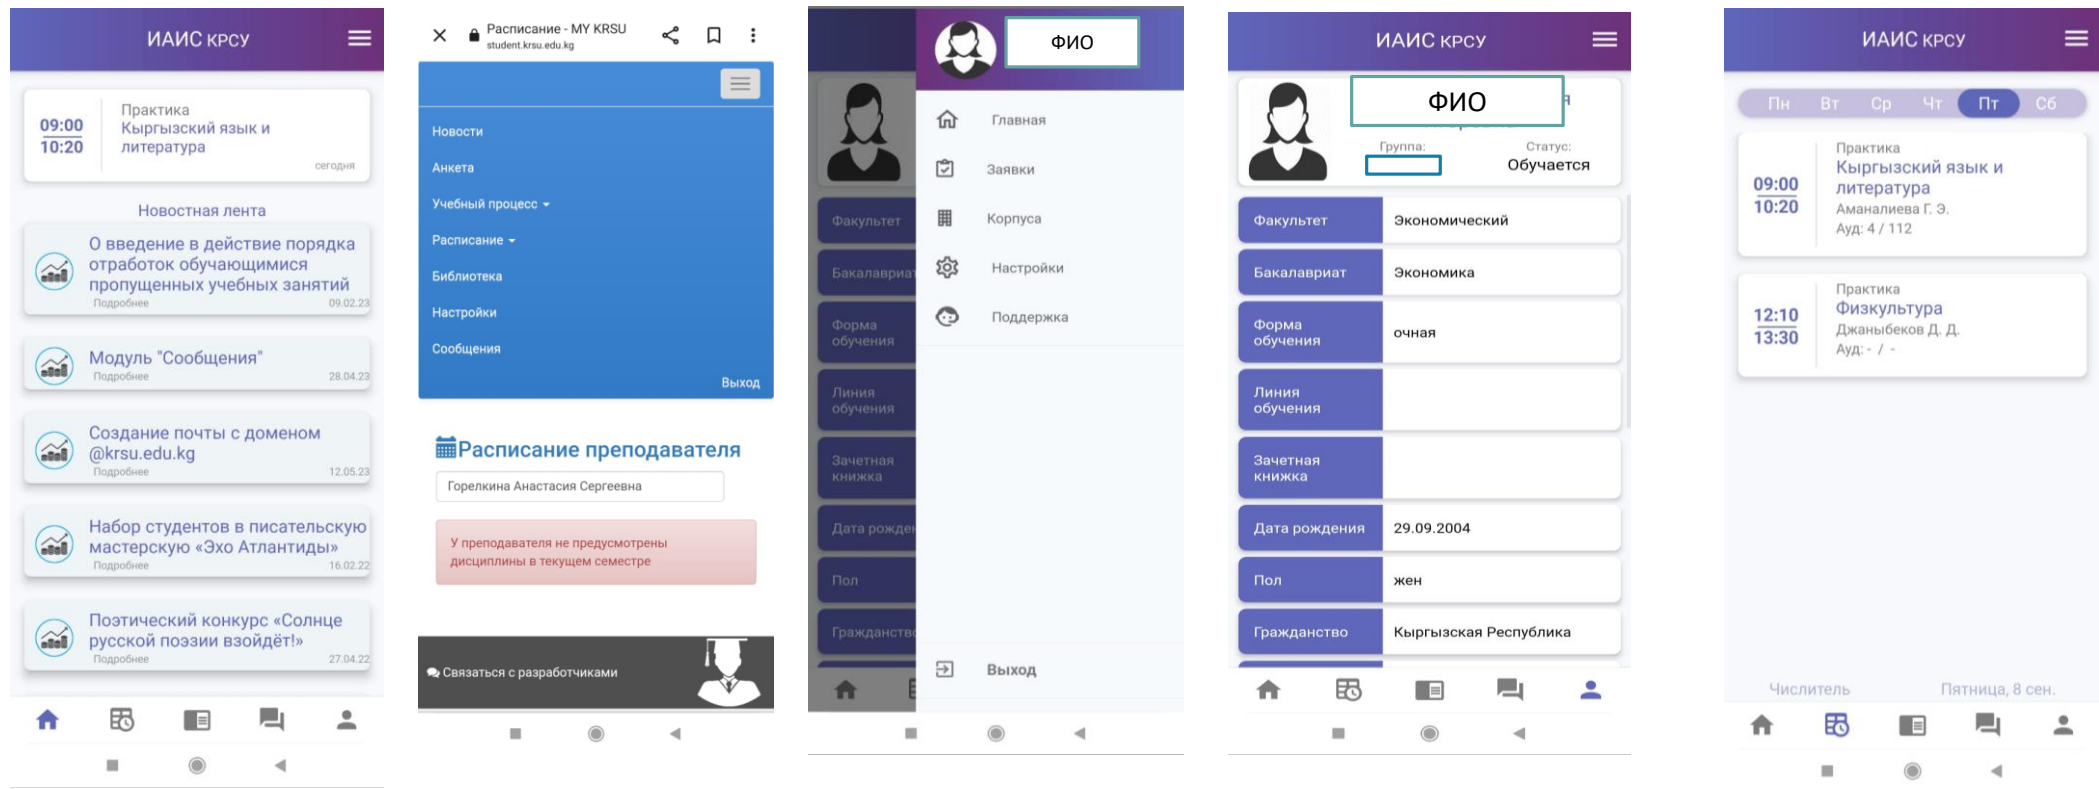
ИАИС КРСУ

09:00
10:20

Практика
Кыргызский язык и литература
сегодня

Новостная лента

О введении в действие порядка отработок обучающимися пропущенных учебных занятий
Подробнее 09.02.23

Модуль "Сообщения"
Подробнее 28.04.23

Создание почты с доменом @krsu.edu.kg
Подробнее 12.05.23

Набор студентов в писательскую мастерскую «Эхо Атлантиды»
Подробнее 16.02.22

Поэтический конкурс «Солнце русской поэзии взойдёт!»
Подробнее 27.04.22

Расписание - MY KRSU
student.krsu.edu.kg

Новости
Анкета
Учебный процесс
Расписание
Библиотека
Настройки
Сообщения
Выход

Расписание преподавателя

Горелкина Анастасия Сергеевна

У преподавателя не предусмотрены дисциплины в текущем семестре

Связаться с разработчиками

ФИО

Главная
Заявки
Корпуса
Настройки
Поддержка
Выход

Факультет
Бакалавриат
Форма обучения
Линия обучения
Зачетная книжка
Дата рожде
Пол
Гражданство

ИАИС КРСУ

ФИО
Группа:
Статус:
Обучается

| Факультет | Экономический |
|---|---|
| Бакалавриат | Экономика |
| Форма обучения | очная |
| Линия обучения | |
| Зачетная книжка | |
| Дата рождения | 29.09.2004 |
| Пол | жен |
| Гражданство | Кыргызская Республика |

ИАИС КРСУ

Пн Вт Ср Чт Пт Сб

09:00
10:20
Практика
Кыргызский язык и литература
Аманалиева Г. Э.
Ауд: 4 / 112

12:10
13:30
Практика
Физкультура
Джаныбеков Д. Д.
Ауд: - / -

Числитель
Пятница, 8 сен.